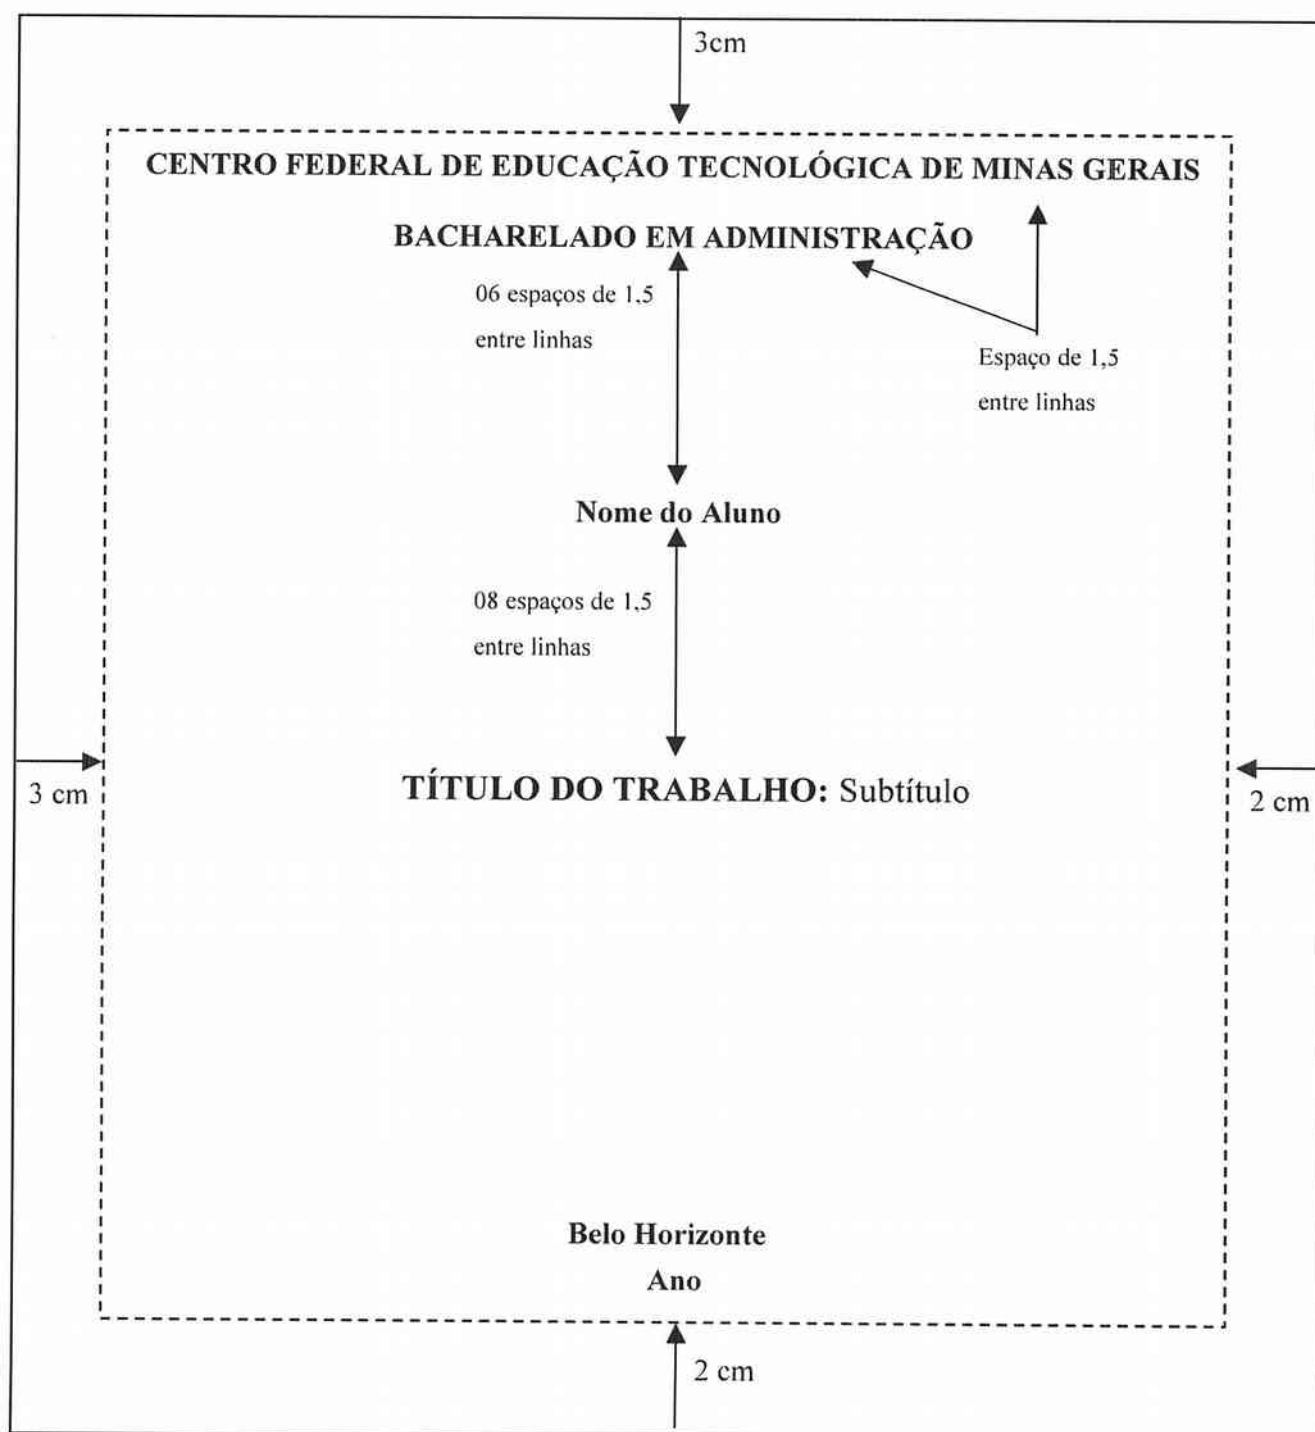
3cm

CENTRO FEDERAL DE EDUCAÇÃO TECNOLÓGICA DE MINAS GERAIS

BACHARELADO EM ADMINISTRAÇÃO

06 espaços de 1,5 entre linhas

Espaço de 1,5 entre linhas

Nome do Aluno

08 espaços de 1,5 entre linhas

3 cm

TÍTULO DO TRABALHO: Subtítulo

2 cm

Belo Horizonte
Ano

2 cm